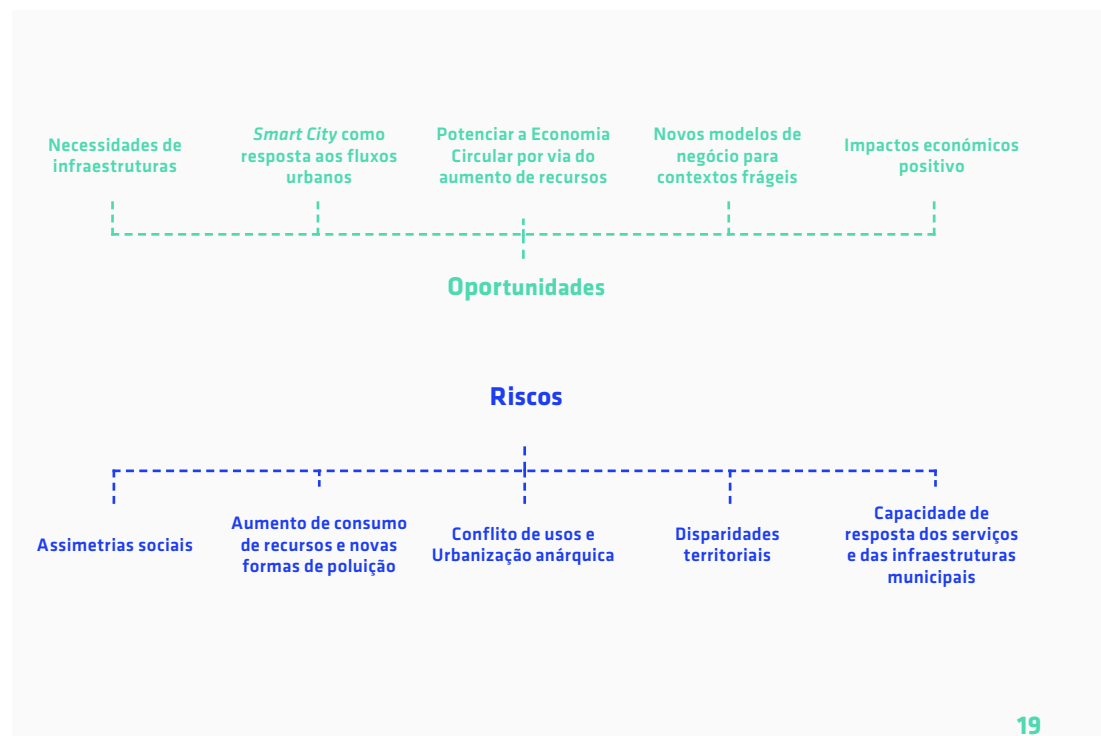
Necessidades de infraestruturas

*Smart City* como resposta aos fluxos urbanos

Potenciar a Economia Circular por via do aumento de recursos

Novos modelos de negócio para contextos frágeis

Impactos económicos positivo

Oportunidades

Riscos

Assimetrias sociais

Aumento de consumo de recursos e novas formas de poluição

Conflito de usos e Urbanização anárquica

Disparidades territoriais

Capacidade de resposta dos serviços e das infraestruturas municipais

19